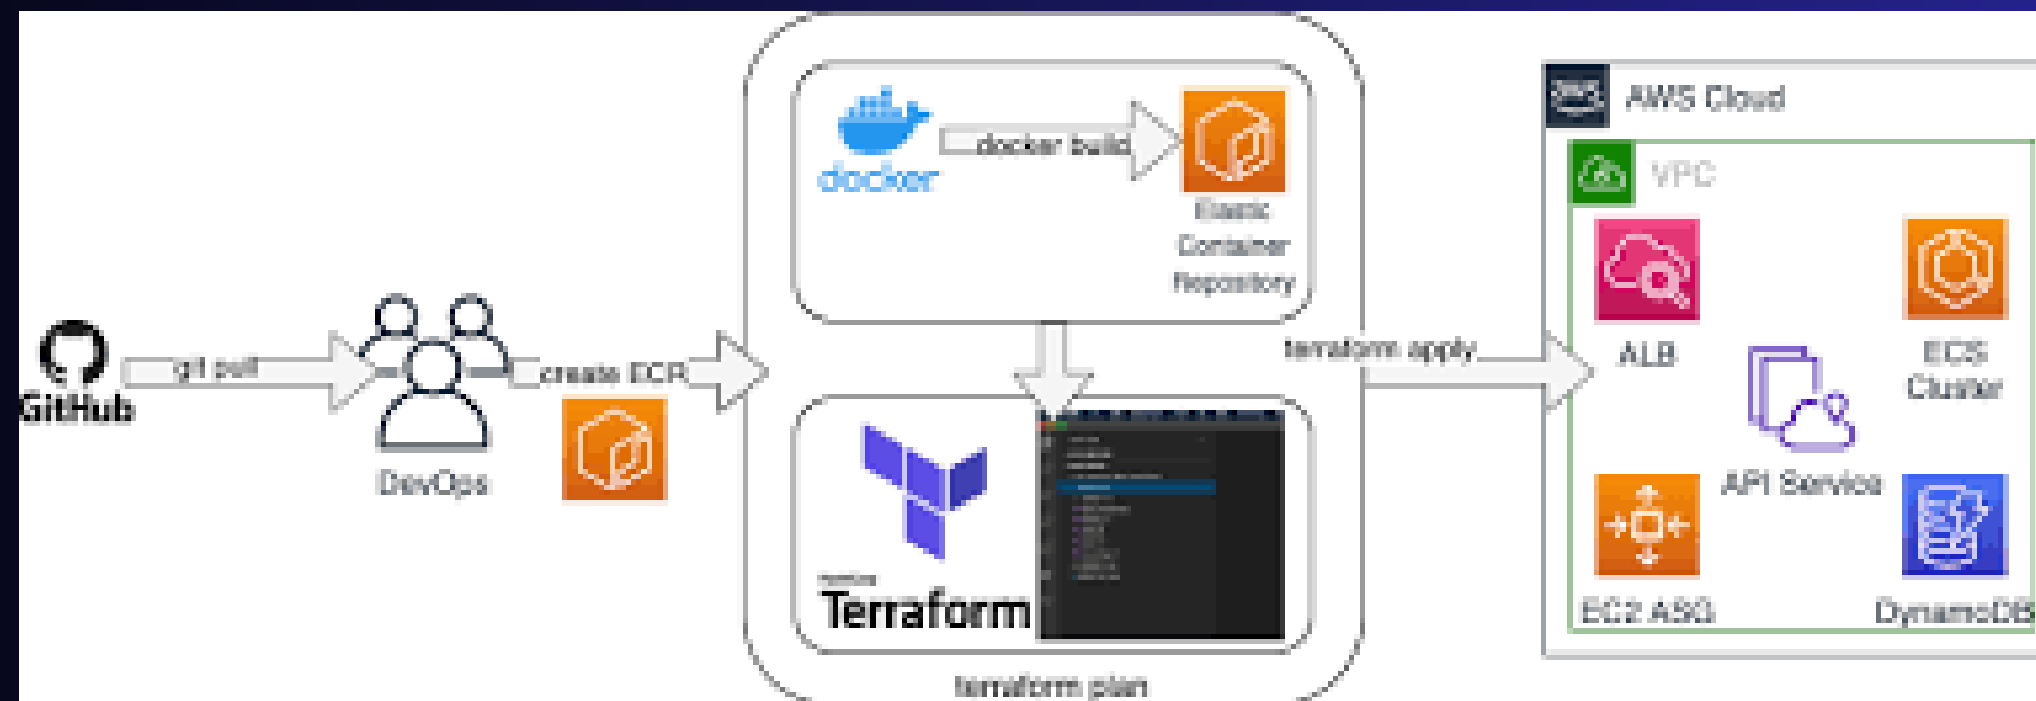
GitHub

git pull

DevOps

create ECR

docker

docker build

Elastic Container Repository

Terraform

terraform plan

terraform apply

aws

AWS Cloud

VPC

ALB

ECS Cluster

API Service

EC2 ASG

DynamoDB